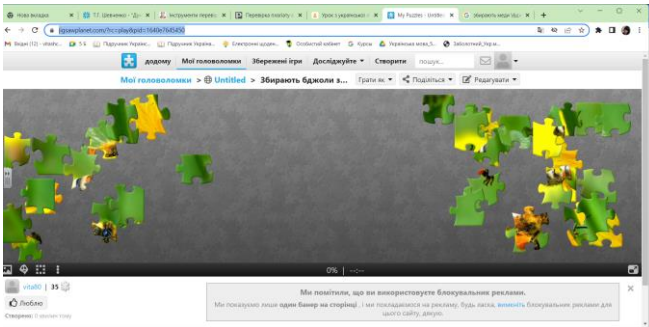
Нова вкладка | Т.Г. Шевченко - "До | Інструменти перев | Перевірка лонглет | Урок з української | My Puzzles - Untitl | збирають меди бдж

jigsawplanet.com/?rc=play&pid=1640e764545

Вхідні (12) - vitaliv... | 5 5 | Підручники Україн... | Підручники Україна... | Електронні щоден... | Особистий кабінет | Курси | Українська мова_5... | Завлокточний_Укрл...

додому | Мої головоломки | Збережені ігри | Досліджуйте | Створити | пошук...

Мої головоломки > Untitled > Збирають бджоли з... | Грати як | Поділіться | Редагувати

0% | --:--

vita80 | 35

Люблю

Створено: 0 хвилин тому

Ми помітили, що ви використовуєте блокувальник реклами.

Ми показуємо лише один банер на сторінці , і ми покладаємося на рекламу. Будь ласка, вимкніть блокувальник реклами для цього сайту, дякую.